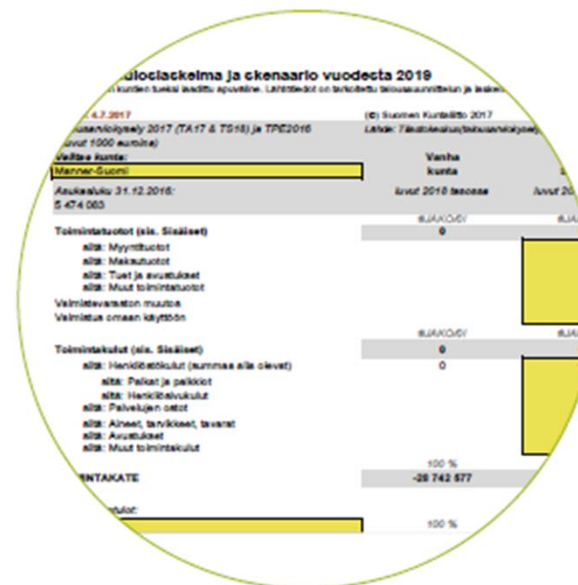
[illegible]ulaslaskelma ja skenaario vuodesta 2019

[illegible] kuntien tueksi laadittu apuväline. Lähtötiedot on tarkoitettu taloussuunnitteluun ja laskel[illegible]

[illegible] 4.7.2017 (c) Suomen Kuntaliitto 2017

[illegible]usennoitysely 2017 (TA17 & TS18) ja TPE2016 Lähde: Tilastokeskus (taloustiedot/yksikö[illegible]

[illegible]vut 1000 euroina)

Valitse kunta:

Manner-Suomi

Vanha kunta

Asukasluku 31.12.2016: luvut 2016 tasossa luvut 20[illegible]

5 474 063

#JAKO/0! #JAK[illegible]

Toimintatuotot (sis. Sisäiset) 0

siitä: Myyntituotot

siitä: Maksutuotot

siitä: Tuet ja avustukset

siitä: Muut toimintatuotot

Valmistevaraston muutos

Valmistus omaan käyttöön

#JAKO/0! #JAK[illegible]

Toimintakulut (sis. Sisäiset) 0

siitä: Henkilöstökulut (summaa alla olevat) 0

siitä: Palkat ja palkkiot

siitä: Henkilösivukulut

siitä: Palvelujen ostot

siitä: Aineet, tarvikkeet, tavarat

siitä: Avustukset

siitä: Muut toimintakulut

100 %

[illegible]INTAKATE -28 742 577

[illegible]ulot:

100 %